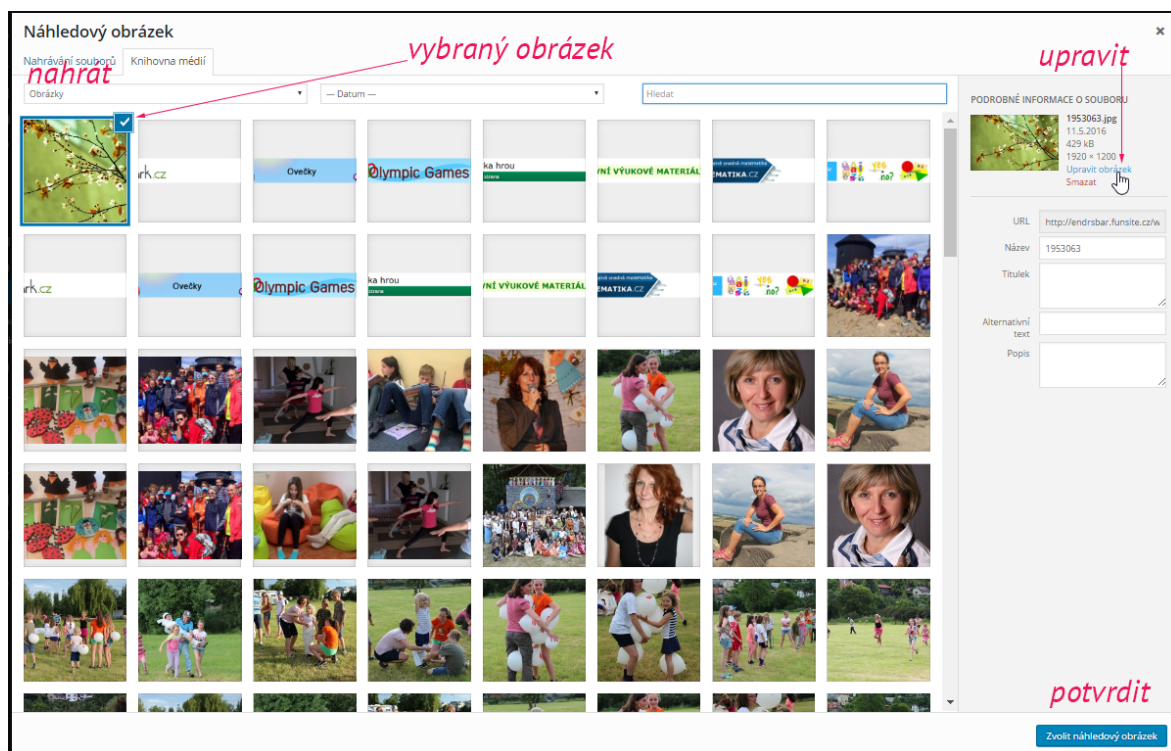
Náhledový obrázek

×

Nahrávání souborů Knihovna médií

vybraný obrázek

nahrát

upravit

Obrázky ▾

— Datum — ▾

Hledat

rk.cz

Ovečky

Olympic Games

ka hrou

VNÍ VÝUKOVÉ MATERIÁL

EMATIKA.CZ

rk.cz

Ovečky

Olympic Games

ka hrou

VNÍ VÝUKOVÉ MATERIÁL

EMATIKA.CZ

PODROBNÉ INFORMACE O SOUBORU

1953063.jpg
11.5.2016
429 kB
1920 × 1200
Upravit obrázek
Smazat

URL http://endrsbar.funsite.cz/w

Název 1953063

Titulek

Alternativní text

Popis

potvrdit

Zvolit náhledový obrázek